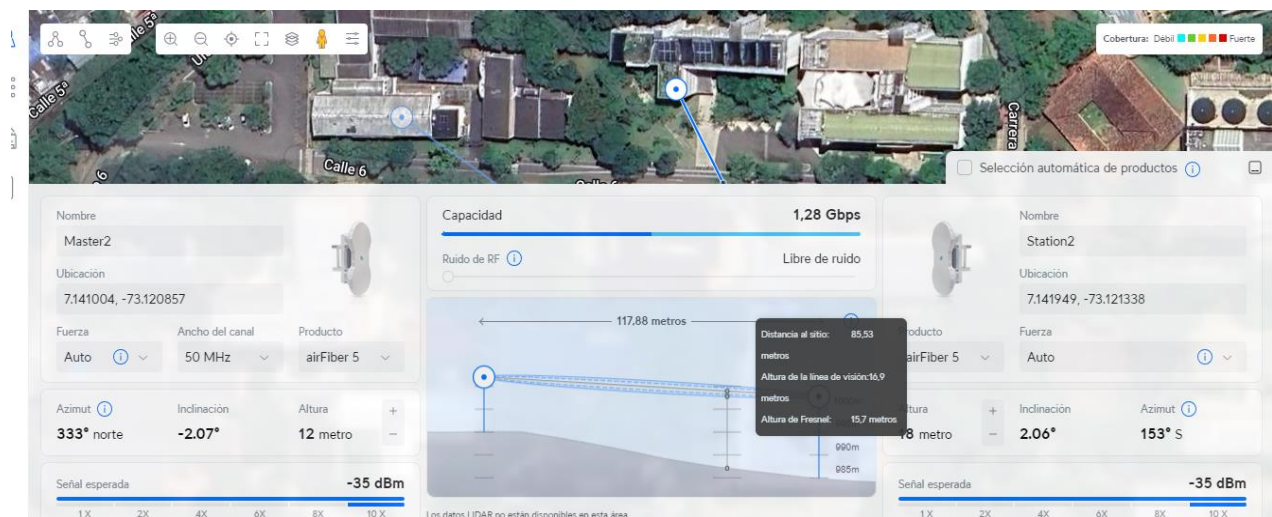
Calle 5a

Calle 5a

Calle 6

Carrera

Cobertura: Débil Fuerte

Selección automática de productos

Nombre
Master2
Ubicación
7.141004, -73.120857
Fuerza
Auto
Ancho del canal
50 MHz
Producto
airFiber 5

Azimut
333° norte
Inclinación
-2.07°
Altura
12 metro

Señal esperada
-35 dBm
1X 2X 4X 6X 8X 10X

Capacidad
1,28 Gbps
Ruido de RF
Libre de ruido

117,88 metros

Distancia al sitio: 85,53 metros
Altura de la línea de visión: 16,9 metros
Altura de Fresnel: 15,7 metros

990m
985m

Los datos LIDAR no están disponibles en esta área

Nombre
Station2
Ubicación
7.141949, -73.121338
Producto
airFiber 5
Fuerza
Auto

Altura
18 metro
Inclinación
2.06°
Azimut
153° S

Señal esperada
-35 dBm
1X 2X 4X 6X 8X 10X